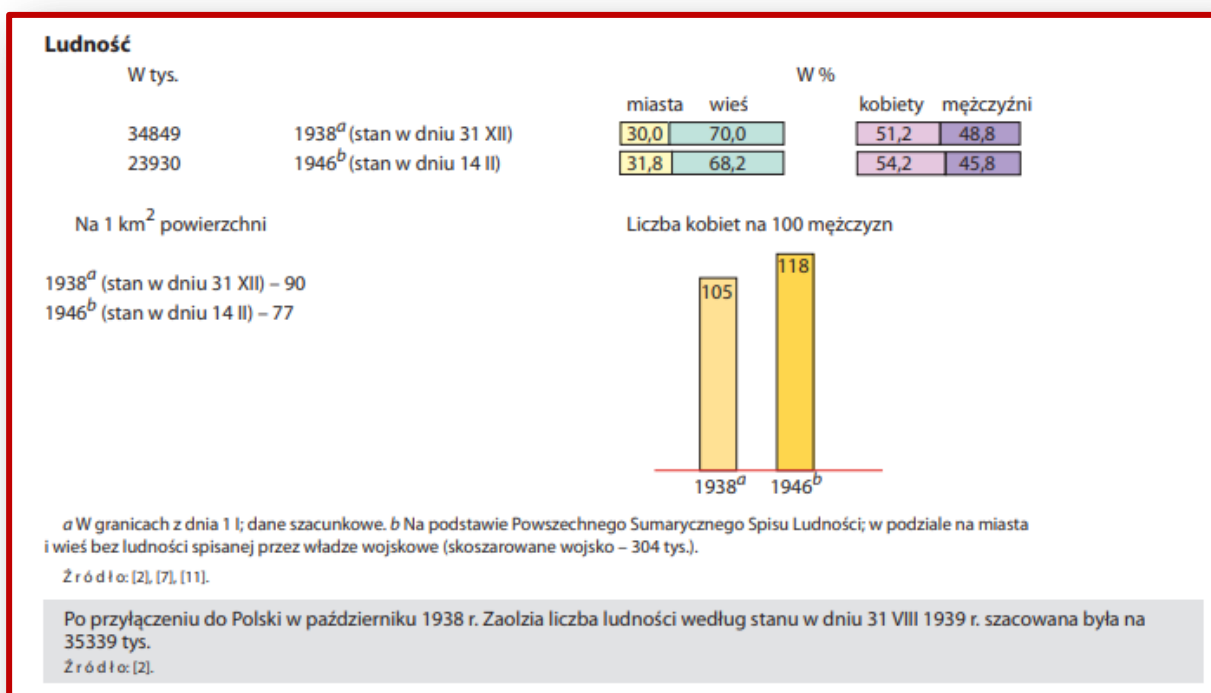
**Ludność**

W tys.

W %

| | | miasta | wieś | kobiety | mężczyźni |
|---|---|---|---|---|---|
| 34849 | $1938^{a}$ (stan w dniu 31 XII) | 30,0 | 70,0 | 51,2 | 48,8 |
| 23930 | $1946^{b}$ (stan w dniu 14 II) | 31,8 | 68,2 | 54,2 | 45,8 |

Na 1 $km^2$ powierzchni

$1938^{a}$ (stan w dniu 31 XII) – 90
$1946^{b}$ (stan w dniu 14 II) – 77

Liczba kobiet na 100 mężczyzn

105
118
$1938^{a}$ $1946^{b}$

*a* W granicach z dnia 1 I; dane szacunkowe. *b* Na podstawie Powszechnego Sumarycznego Spisu Ludności; w podziale na miasta i wieś bez ludności spisanej przez władze wojskowe (skoszarowane wojsko – 304 tys.).

Ź r ó d ł o: [2], [7], [11].

Po przyłączeniu do Polski w październiku 1938 r. Zaolzia liczba ludności według stanu w dniu 31 VIII 1939 r. szacowana była na 35339 tys.
Ź r ó d ł o: [2].